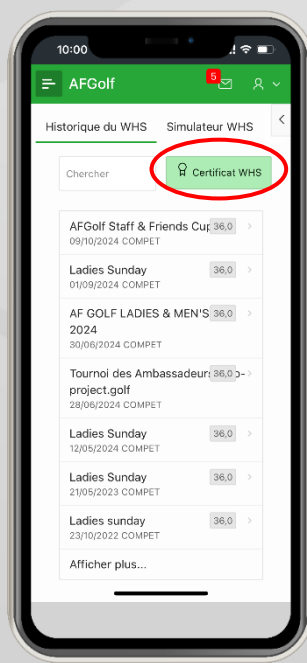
10:00

AFGolf

5

Historique du WHS

Simulateur WHS

Chercher

Certificat WHS

AFGolf Staff & Friends Cup
09/10/2024 COMPET
36,0

Ladies Sunday
01/09/2024 COMPET
36,0

AF GOLF LADIES & MEN'S
2024
30/06/2024 COMPET
36,0

Tournoi des Ambassadeurs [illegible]-project.golf
28/06/2024 COMPET
36,0

Ladies Sunday
12/05/2024 COMPET
36,0

Ladies Sunday
21/05/2023 COMPET
36,0

Ladies sunday
23/10/2022 COMPET
36,0

Afficher plus...